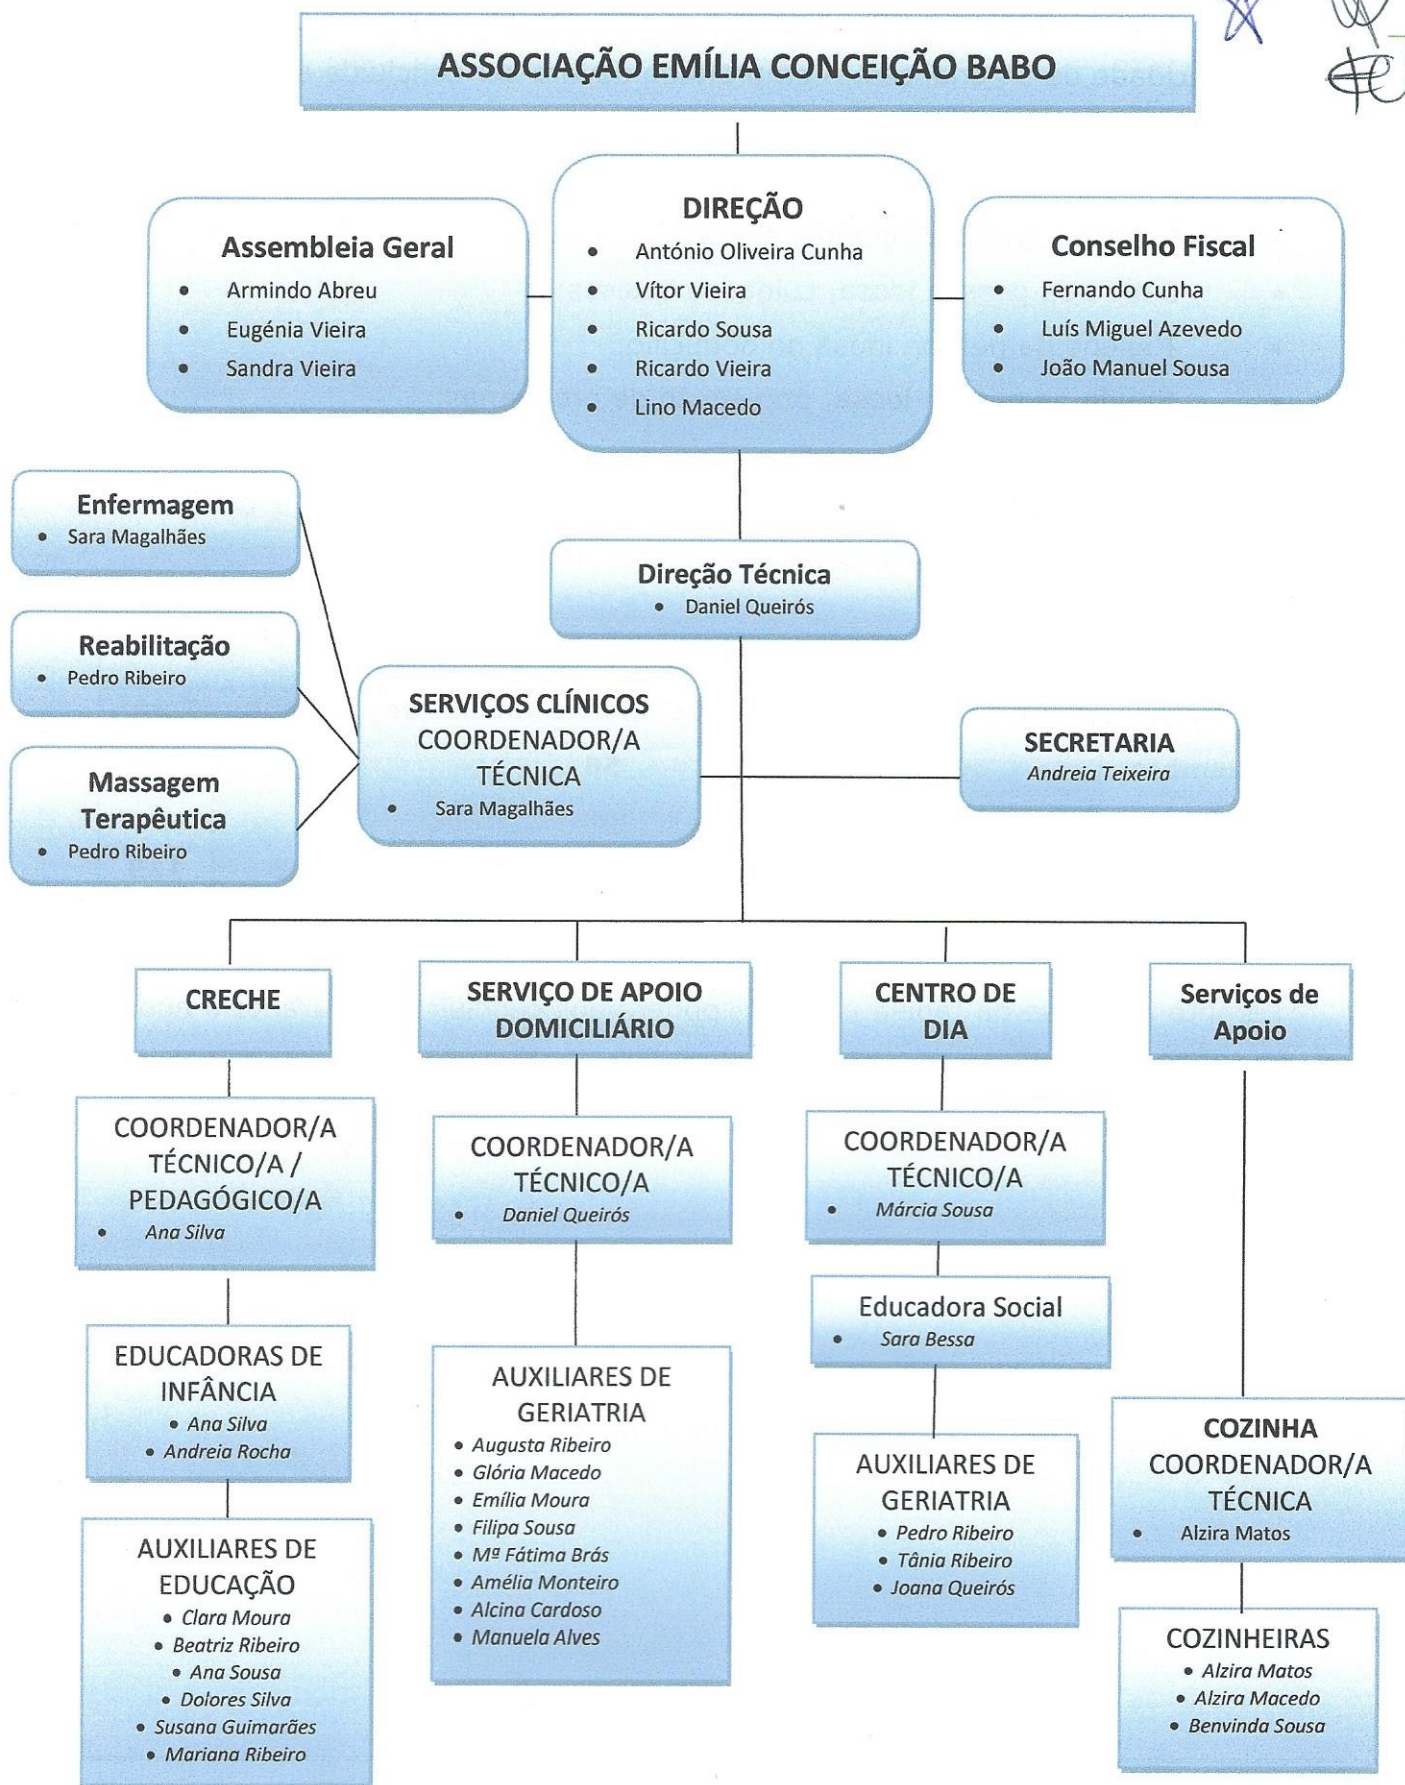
ASSOCIAÇÃO EMÍLIA CONCEIÇÃO BABO

Assembleia Geral
- Armindo Abreu
- Eugénia Vieira
- Sandra Vieira

DIREÇÃO
- António Oliveira Cunha
- Vítor Vieira
- Ricardo Sousa
- Ricardo Vieira
- Lino Macedo

Conselho Fiscal
- Fernando Cunha
- Luís Miguel Azevedo
- João Manuel Sousa

Enfermagem
- Sara Magalhães

Reabilitação
- Pedro Ribeiro

Massagem Terapêutica
- Pedro Ribeiro

Direção Técnica
- Daniel Queirós

SERVIÇOS CLÍNICOS COORDENADOR/A TÉCNICA
- Sara Magalhães

SECRETARIA
Andreia Teixeira

CRECHE

COORDENADOR/A TÉCNICO/A / PEDAGÓGICO/A
- Ana Silva

EDUCADORAS DE INFÂNCIA
- Ana Silva
- Andreia Rocha

AUXILIARES DE EDUCAÇÃO
- Clara Moura
- Beatriz Ribeiro
- Ana Sousa
- Dolores Silva
- Susana Guimarães
- Mariana Ribeiro

SERVIÇO DE APOIO DOMICILIÁRIO

COORDENADOR/A TÉCNICO/A
- Daniel Queirós

AUXILIARES DE GERIATRIA
- Augusta Ribeiro
- Glória Macedo
- Emília Moura
- Filipa Sousa
- Mª Fátima Brás
- Amélia Monteiro
- Alcina Cardoso
- Manuela Alves

CENTRO DE DIA

COORDENADOR/A TÉCNICO/A
- Márcia Sousa

Educadora Social
- Sara Bessa

AUXILIARES DE GERIATRIA
- Pedro Ribeiro
- Tânia Ribeiro
- Joana Queirós

Serviços de Apoio

COZINHA COORDENADOR/A TÉCNICA
- Alzira Matos

COZINHEIRAS
- Alzira Matos
- Alzira Macedo
- Benvinda Sousa